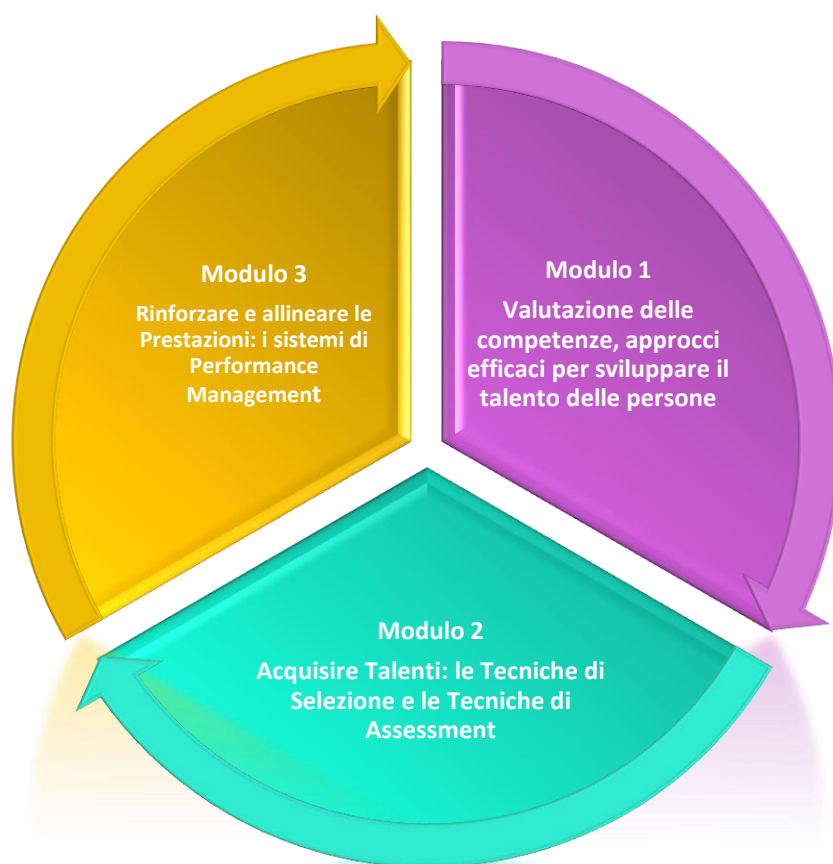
Modulo 1

Valutazione delle competenze, approcci efficaci per sviluppare il talento delle persone

Modulo 2

Acquisire Talenti: le Tecniche di Selezione e le Tecniche di Assessment

Modulo 3

Rinforzare e allineare le Prestazioni: i sistemi di Performance Management